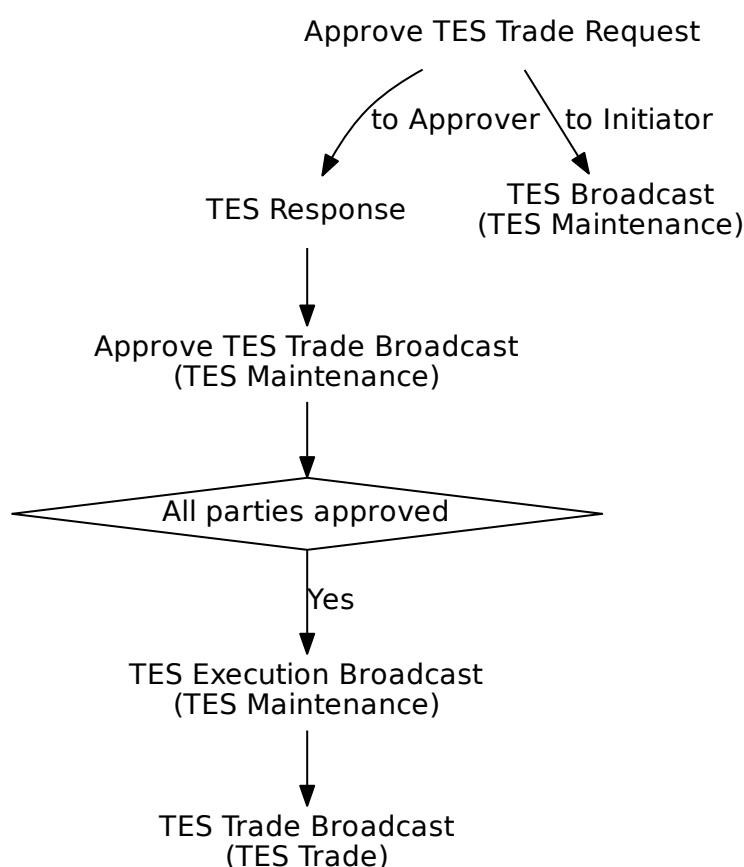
Approve TES Trade Request

to Approver

to Initiator

TES Response

TES Broadcast
(TES Maintenance)

Approve TES Trade Broadcast
(TES Maintenance)

All parties approved

Yes

TES Execution Broadcast
(TES Maintenance)

TES Trade Broadcast
(TES Trade)